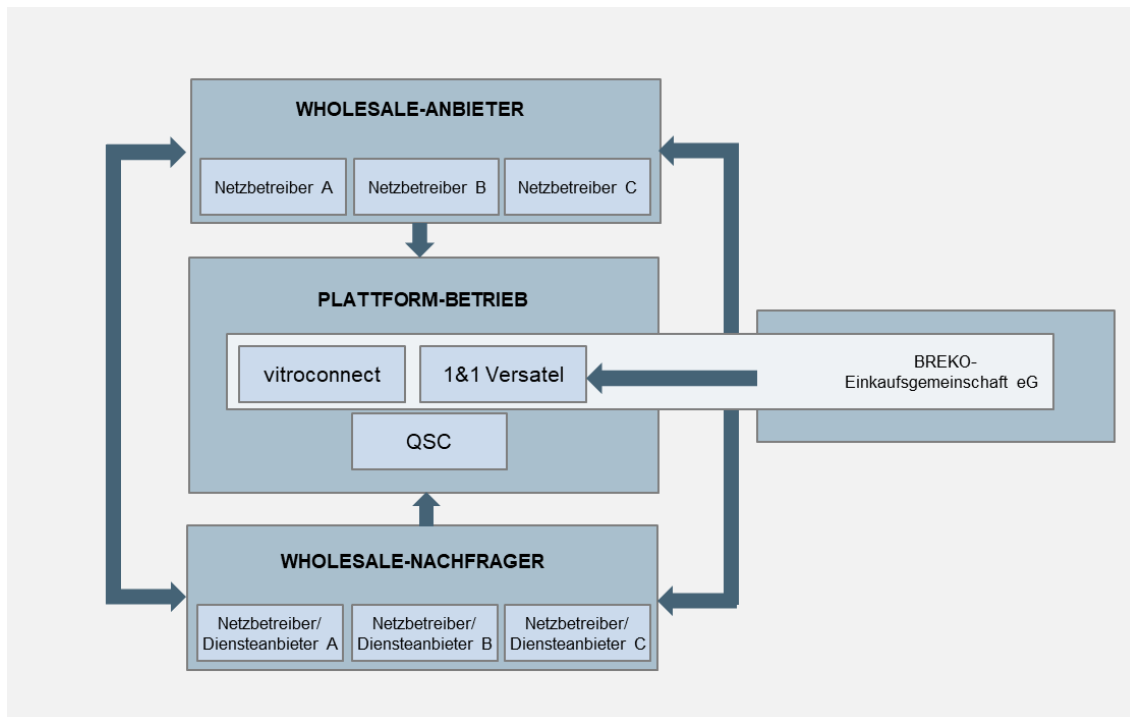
WHOLESALE-ANBIETER

Netzbetreiber A

Netzbetreiber B

Netzbetreiber C

PLATTFORM-BETRIEB

vitroconnect

1&1 Versatel

QSC

BREKO-Einkaufsgemeinschaft eG

WHOLESALE-NACHFRAGER

Netzbetreiber/ Diensteanbieter A

Netzbetreiber/ Diensteanbieter B

Netzbetreiber/ Diensteanbieter C